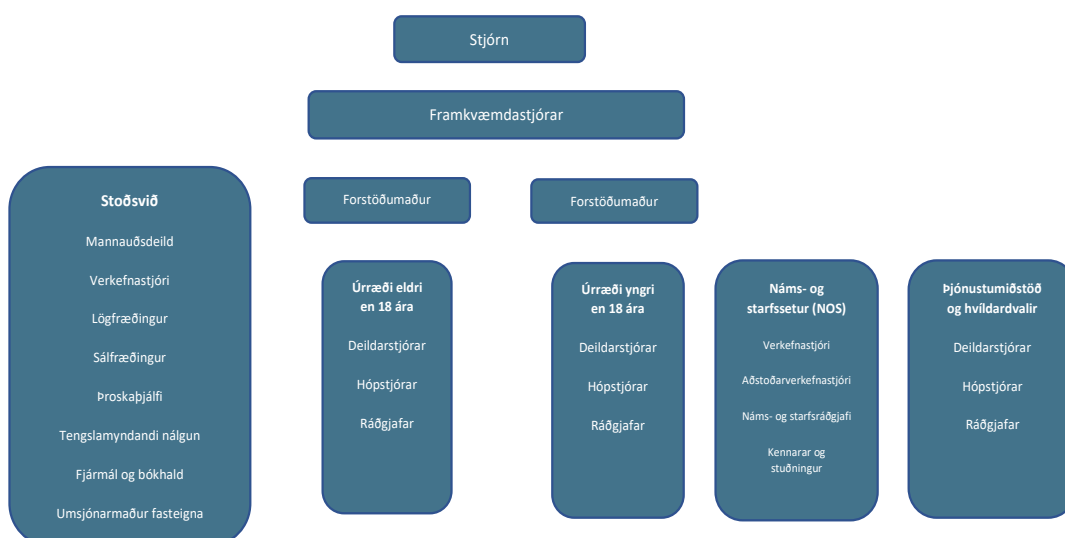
Stjórn

Framkvæmdastjórar

Stoðsvið

Mannauðsdeild

Verkefnastjóri

Lögfræðingur

Sálfræðingur

Þroskaþjálfi

Tengslamyndandi nálgun

Fjármál og bókhald

Umsjónarmaður fasteigna

Forstöðumaður

Forstöðumaður

Úrræði eldri en 18 ára

Deildarstjórar

Hópstjórar

Ráðgjafar

Úrræði yngri en 18 ára

Deildarstjórar

Hópstjórar

Ráðgjafar

Náms- og starfssetur (NOS)

Verkefnastjóri

Aðstoðarverkefnastjóri

Náms- og starfsráðgjafi

Kennarar og stuðningur

Þjónustumiðstöð og hvíldardvalir

Deildarstjórar

Hópstjórar

Ráðgjafar